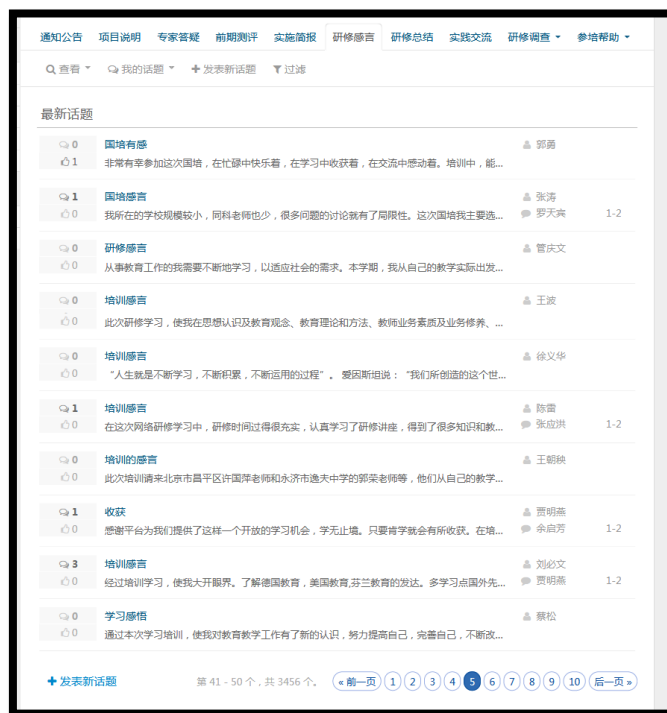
通知公告 项目说明 专家答疑 前期测评 实施简报 研修感言 研修总结 实践交流 研修调查 参培帮助

查看 我的话题 发表新话题 过滤

最新话题

| | | | |
|---|---|---|---|
| 0 1 | 国培有感 非常有幸参加这次国培，在忙碌中快乐着，在学习中收获着，在交流中感动着。培训中，能... | 郭勇 | |
| 1 0 | 国培感言 我所在的学校规模较小，同科老师也少，很多问题的讨论就有了局限性。这次国培我主要选... | 张涛 罗天宾 | 1-2 |
| 0 0 | 研修感言 从事教学工作的我需要不断地学习，以适应社会的需求。本学期，我从自己的教学实际出发... | 管庆文 | |
| 0 0 | 培训感言 此次研修学习，使我在思想认识及教育观念、教育理论和方法、教师业务素质及业务修养、... | 王波 | |
| 0 0 | 培训感言 “人生就是不断学习，不断积累，不断运用的过程”。 爱因斯坦说：“我们所创造的这个世... | 徐义华 | |
| 1 0 | 培训感言 在这次网络研修学习中，研修时间过得很充实，认真学习了研修讲座，得到了很多知识和教... | 陈雷 张应洪 | 1-2 |
| 0 0 | 培训的感言 此次培训请来北京市昌平区许国萍老师和永济市逸夫中学的郭荣老师等，他们从自己的教学... | 王朝映 | |
| 1 0 | 收获 感谢平台为我们提供了这样一个开放的学习机会，学无止境。只要肯学就会有所收获。在培... | 贾明燕 余启芳 | 1-2 |
| 3 0 | 培训感言 经过培训学习，使我大开眼界。了解德国教育，美国教育,芬兰教育的发达。多学习点国外先... | 刘必文 贾明燕 | 1-2 |
| 0 0 | 学习感悟 通过本次学习培训，使我对教育教学工作有了新的认识，努力提高自己，完善自己，不断改... | 蔡松 | |

发表新话题 第 41 - 50 个，共 3456 个。 « 前一页 1 2 3 4 5 6 7 8 9 10 后一页 »